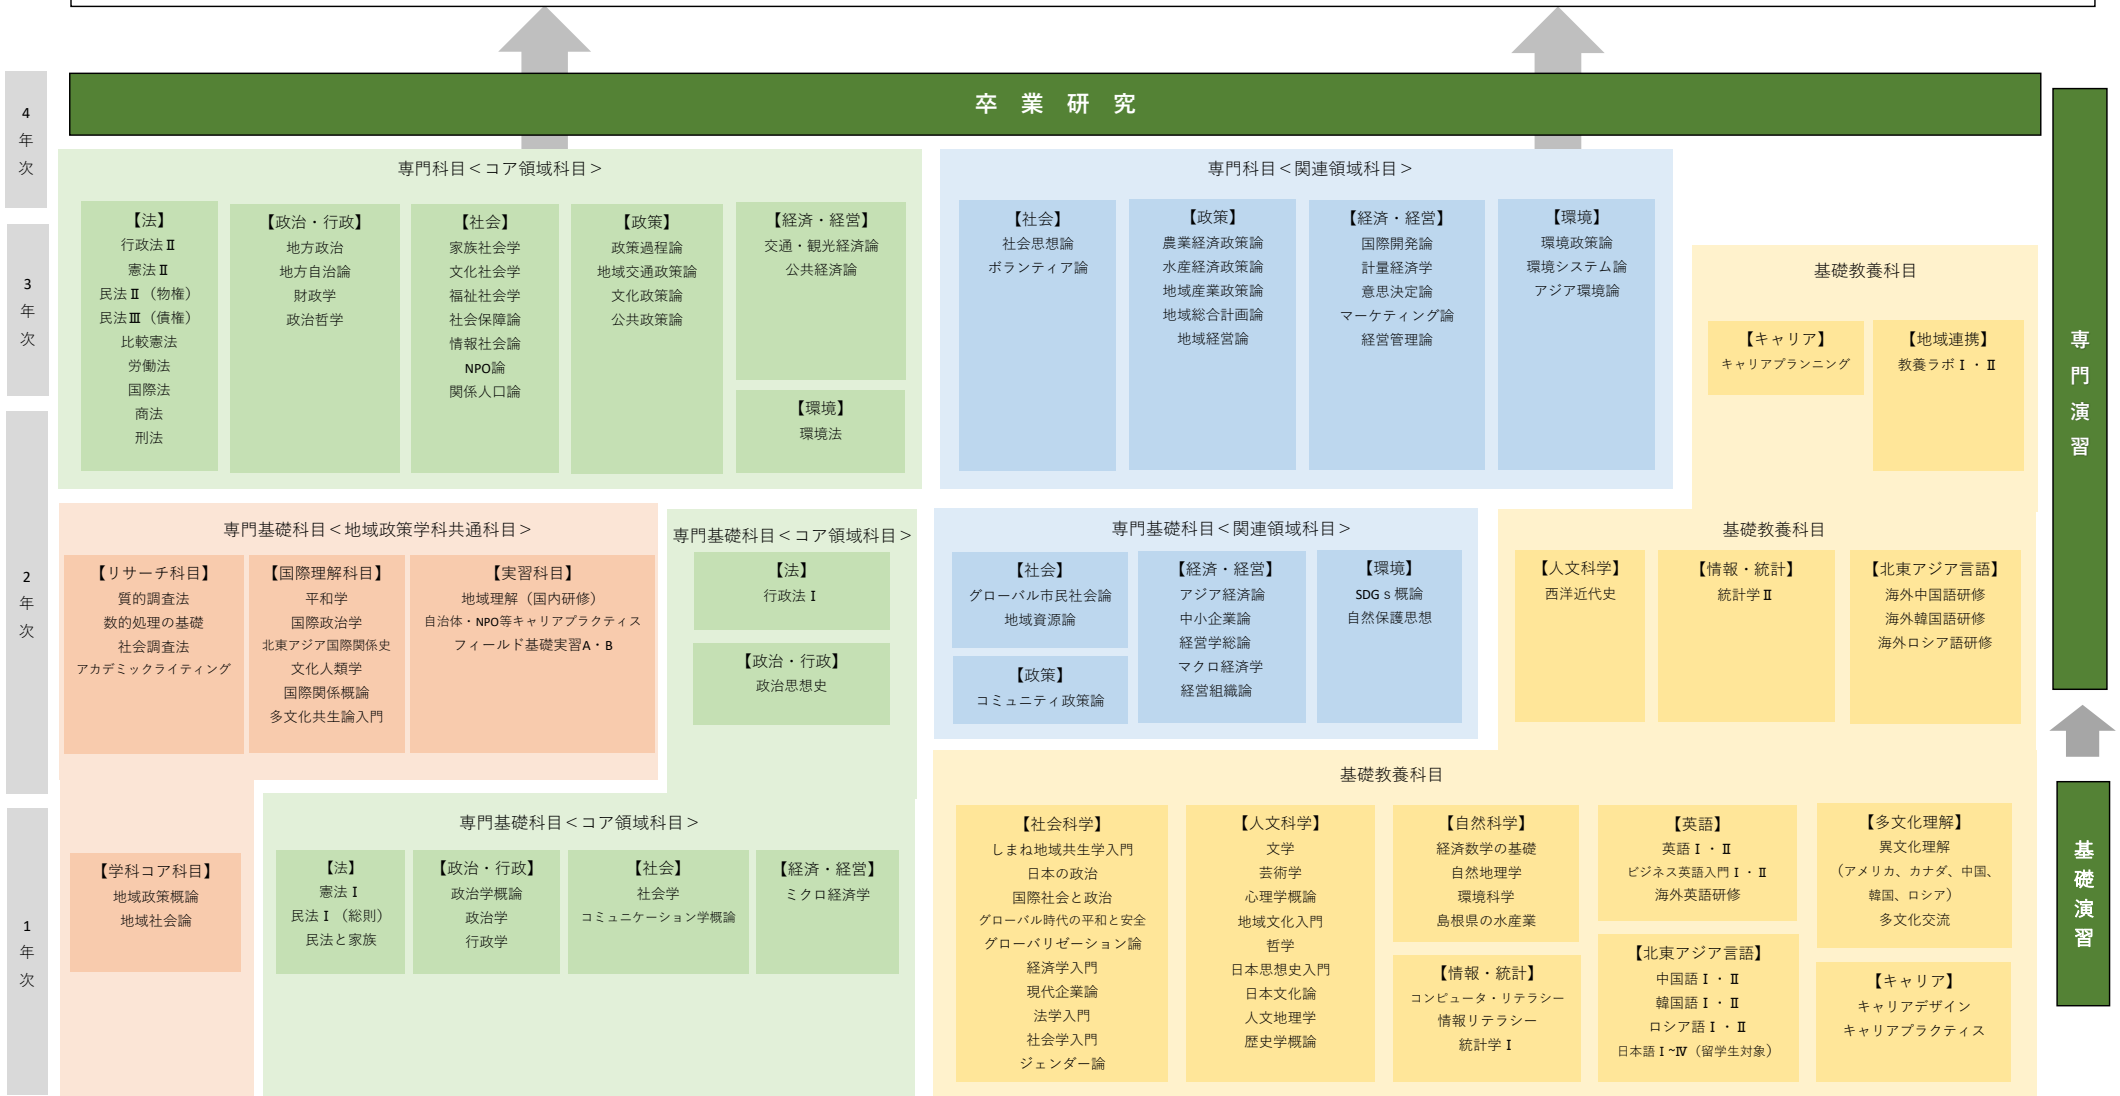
4年次

卒 業 研 究

3年次

専門科目＜コア領域科目＞

【法】
行政法Ⅱ
憲法Ⅱ
民法Ⅱ（物権）
民法Ⅲ（債権）
比較憲法
労働法
国際法
商法
刑法

【政治・行政】
地方政治
地方自治論
財政学
政治哲学

【社会】
家族社会学
文化社会学
福祉社会学
社会保障論
情報社会論
NPO論
関係人口論

【政策】
政策過程論
地域交通政策論
文化政策論
公共政策論

【経済・経営】
交通・観光経済論
公共経済論

【環境】
環境法

専門科目＜関連領域科目＞

【社会】
社会思想論
ボランティア論

【政策】
農業経済政策論
水産経済政策論
地域産業政策論
地域総合計画論
地域経営論

【経済・経営】
国際開発論
計量経済学
意思決定論
マーケティング論
経営管理論

【環境】
環境政策論
環境システム論
アジア環境論

基礎教養科目

【キャリア】
キャリアプランニング

【地域連携】
教養ラボⅠ・Ⅱ

専門演習

2年次

専門基礎科目＜地域政策学科共通科目＞

【リサーチ科目】
質的調査法
数的処理の基礎
社会調査法
アカデミックライティング

【国際理解科目】
平和学
国際政治学
北東アジア国際関係史
文化人類学
国際関係概論
多文化共生論入門

【実習科目】
地域理解（国内研修）
自治体・NPO等キャリアプラクティス
フィールド基礎実習A・B

専門基礎科目＜コア領域科目＞

【法】
行政法Ⅰ

【政治・行政】
政治思想史

専門基礎科目＜関連領域科目＞

【社会】
グローバル市民社会論
地域資源論

【政策】
コミュニティ政策論

【経済・経営】
アジア経済論
中小企業論
経営学総論
マクロ経済学
経営組織論

【環境】
SDG s 概論
自然保護思想

基礎教養科目

【人文科学】
西洋近代史

【情報・統計】
統計学Ⅱ

【北東アジア言語】
海外中国語研修
海外韓国語研修
海外ロシア語研修

1年次

【学科コア科目】
地域政策概論
地域社会論

専門基礎科目＜コア領域科目＞

【法】
憲法Ⅰ
民法Ⅰ（総則）
民法と家族

【政治・行政】
政治学概論
政治学
行政学

【社会】
社会学
コミュニケーション学概論

【経済・経営】
ミクロ経済学

基礎教養科目

【社会科学】
しまね地域共生学入門
日本の政治
国際社会と政治
グローバル時代の平和と安全
グローバリゼーション論
経済学入門
現代企業論
法学入門
社会学入門
ジェンダー論

【人文科学】
文学
芸術学
心理学概論
地域文化入門
哲学
日本思想史入門
日本文化論
人文地理学
歴史学概論

【自然科学】
経済数学の基礎
自然地理学
環境科学
島根県の水産業

【情報・統計】
コンピュータ・リテラシー
情報リテラシー
統計学Ⅰ

【英語】
英語Ⅰ・Ⅱ
ビジネス英語入門Ⅰ・Ⅱ
海外英語研修

【北東アジア言語】
中国語Ⅰ・Ⅱ
韓国語Ⅰ・Ⅱ
ロシア語Ⅰ・Ⅱ
日本語Ⅰ~Ⅳ（留学生対象）

【多文化理解】
異文化理解
（アメリカ、カナダ、中国、韓国、ロシア）
多文化交流

【キャリア】
キャリアデザイン
キャリアプラクティス

基礎演習